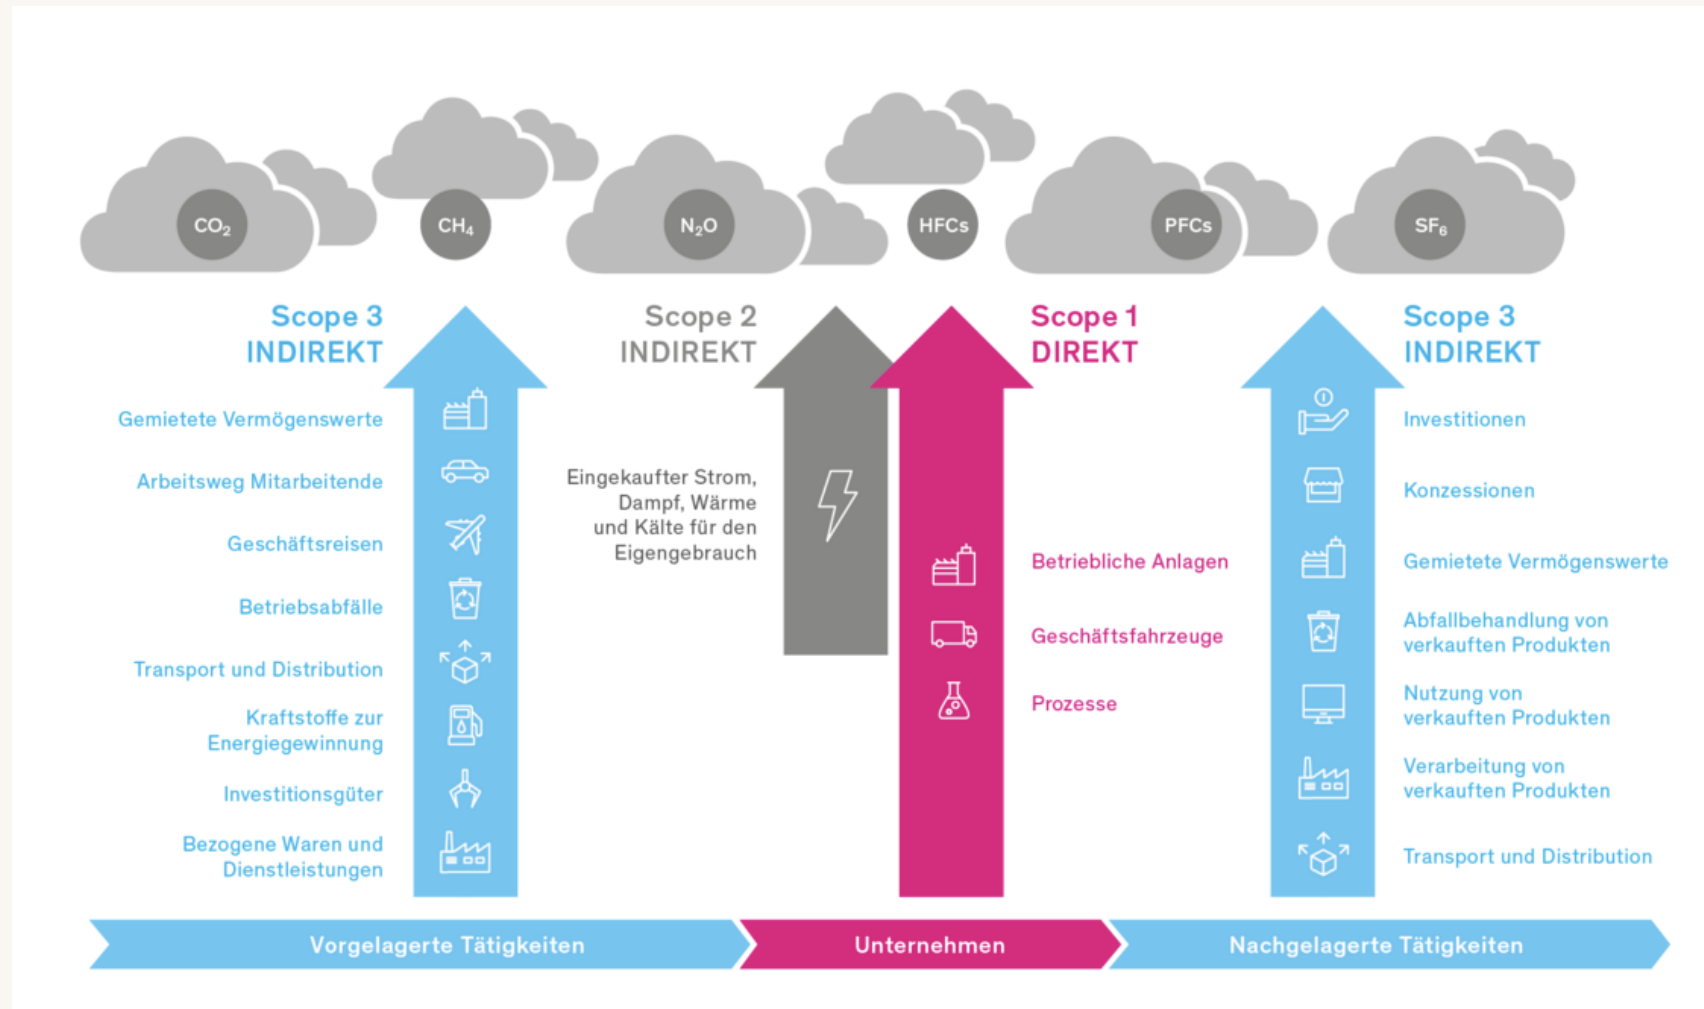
$CO_2$ $CH_4$ $N_2O$ HFCs PFCs $SF_6$

Scope 3
INDIREKT

Gemietete Vermögenswerte

Arbeitsweg Mitarbeitende

Geschäftsreisen

Betriebsabfälle

Transport und Distribution

Kraftstoffe zur Energiegewinnung

Investitionsgüter

Bezogene Waren und Dienstleistungen

Scope 2
INDIREKT

Eingekaufter Strom, Dampf, Wärme und Kälte für den Eigengebrauch

Scope 1
DIREKT

Betriebliche Anlagen

Geschäftsfahrzeuge

Prozesse

Scope 3
INDIREKT

Investitionen

Konzessionen

Gemietete Vermögenswerte

Abfallbehandlung von verkauften Produkten

Nutzung von verkauften Produkten

Verarbeitung von verkauften Produkten

Transport und Distribution

Vorgelagerte Tätigkeiten

Unternehmen

Nachgelagerte Tätigkeiten